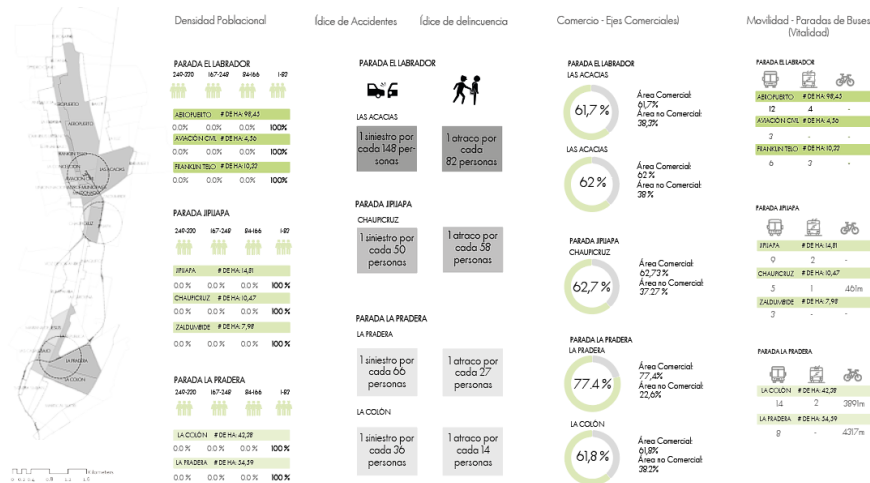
Densidad Poblacional

PARADA EL LABRADOR

249-320 167-248 84-166 1-83

ABIOPUERTO # DE HA: 98,45
0.0% 0.0% 0.0% 100%
AVIACIÓN CIVIL # DE HA: 4,36
0.0% 0.0% 0.0% 100%
FRANKLIN TELO # DE HA: 10,22
0.0% 0.0% 0.0% 100%

PARADA JIPIJAPA

249-320 167-248 84-166 1-83

JIPIJAPA # DE HA: 14,81
0.0 % 0.0 % 0.0 % 100 %
CHAUPICRUZ # DE HA: 10,47
0.0 % 0.0 % 0.0 % 100 %
ZALDUMBIDE # DE HA: 7,98
0.0 % 0.0 % 0.0 % 100 %

PARADA LA PRADERA

249-320 167-248 84-166 1-83

LA COLÓN # DE HA: 42,28
0.0 % 0.0 % 0.0 % 100 %
LA PRADERA # DE HA: 34,59
0.0 % 0.0 % 0.0 % 100 %

Ídice de Accidentes Ídice de delincuencia

PARADA EL LABRADOR

LAS ACACIAS
1 siniestro por cada 148 personas
1 atraco por cada 82 personas

PARADA JIPIJAPA

CHAUPICRUZ
1 siniestro por cada 50 personas
1 atraco por cada 58 personas

PARADA LA PRADERA

LA PRADERA
1 siniestro por cada 66 personas
1 atraco por cada 27 personas

LA COLÓN
1 siniestro por cada 36 personas
1 atraco por cada 14 personas

Comercio - Ejes Comerciales)

PARADA EL LABRADOR
LAS ACACIAS
61,7 %
Área Comercial: 61,7%
Área no Comercial: 38,3%

LAS ACACIAS
62 %
Área Comercial: 62 %
Área no Comercial: 38 %

PARADA JIPIJAPA
CHAUPICRUZ
62,7 %
Área Comercial: 62,73%
Área no Comercial: 37,27 %

PARADA LA PRADERA
LA PRADERA
77,4 %
Área Comercial: 77,4%
Área no Comercial: 22,6%

LA COLÓN
61,8 %
Área Comercial: 61,8%
Área no Comercial: 38,2%

Movilidad - Paradas de Buses (Vitalidad)

PARADA EL LABRADOR

ABIOPUERTO # DE HA: 98,45
12 4 -
AVIACIÓN CIVIL # DE HA: 4,36
3 - -
FRANKLIN TELO # DE HA: 10,22
6 3 -

PARADA JIPIJAPA

JIPIJAPA # DE HA: 14,81
9 2 -
CHAUPICRUZ # DE HA: 10,47
5 1 461m
ZALDUMBIDE # DE HA: 7,98
3 - -

PARADA LA PRADERA

LA COLÓN # DE HA: 42,28
14 2 389m
LA PRADERA # DE HA: 34,59
8 - 4317m

LAS ACACIAS
LA PRADERA
LA COLÓN